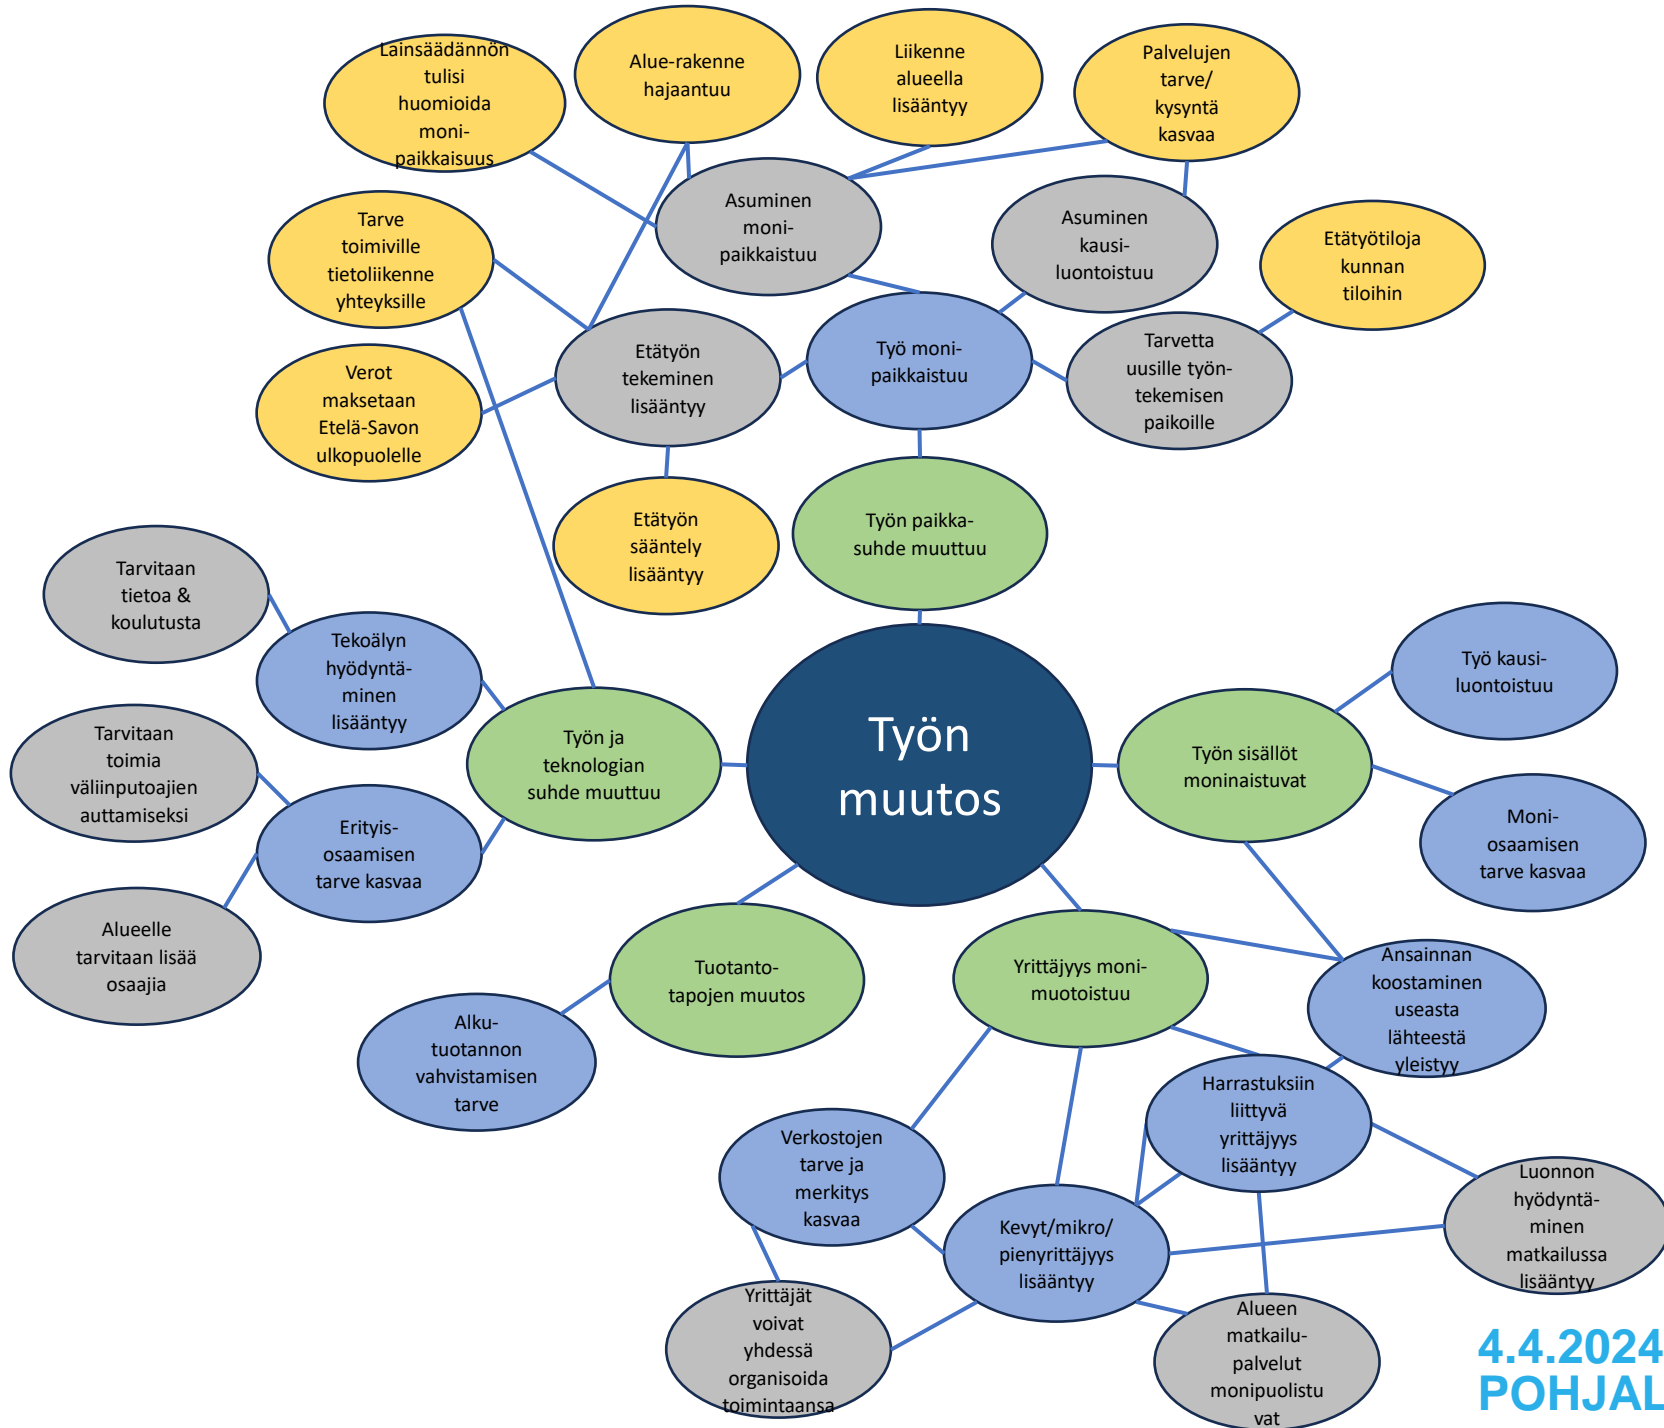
Lainsäädännön tulisi huomioida moni-paikkaisuus

Alue-rakenne hajaantuu

Liikenne alueella lisääntyy

Palvelujen tarve/ kysyntä kasvaa

Asuminen moni-paikkaistuu

Asuminen kausi-luontoistuu

Tarve toimiville tietoliikenne yhteyksille

Etätyötiloja kunnan tiloihin

Etätyön tekeminen lisääntyy

Työ moni-paikkaistuu

Tarvetta uusille työn-tekemisen paikoille

Verot maksetaan Etelä-Savon ulkopuolelle

Etätyön sääntely lisääntyy

Työn paikka-suhde muuttuu

Tarvitaan tietoa & koulutusta

Tekoälyn hyödyntä-minen lisääntyy

Työ kausi-luontoistuu

Työn muutos

Tarvitaan toimia väliinputoajien auttamiseksi

Työn ja teknologian suhde muuttuu

Työn sisällöt moninaistuvat

Moni-osaamisen tarve kasvaa

Erityis-osaamisen tarve kasvaa

Alueelle tarvitaan lisää osaajia

Tuotanto-tapojen muutos

Yrittäjyys moni-muotoistuu

Ansainnan koostaminen useasta lähteestä yleistyy

Alku-tuotannon vahvistamisen tarve

Harrastuksiin liittyvä yrittäjyys lisääntyy

Verkostojen tarve ja merkitys kasvaa

Luonnon hyödyntä-minen matkailussa lisääntyy

Kevyt/mikro/ pienyrittäjyys lisääntyy

Yrittäjät voivat yhdessä organisoida toimintaansa

Alueen matkailu-palvelut monipuolistu vat

4.4.2024
POHJAL